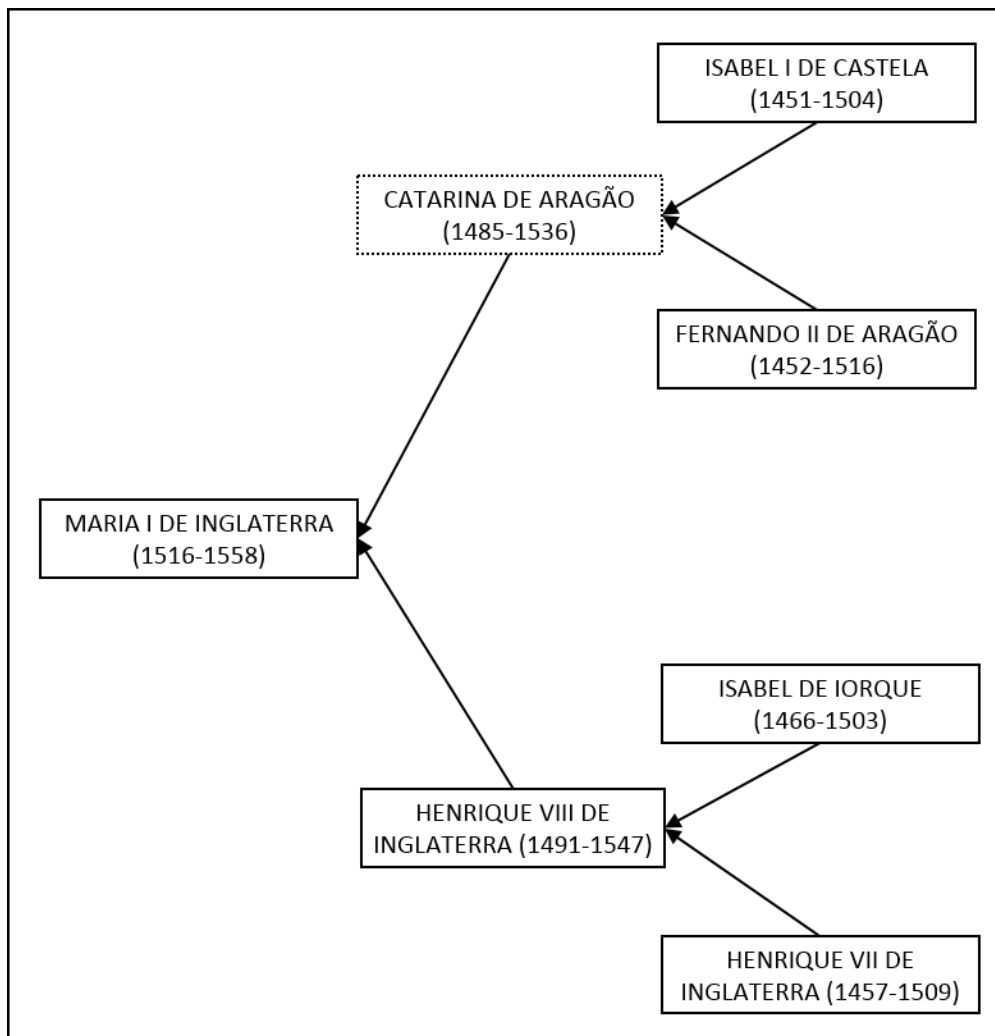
ISABEL I DE CASTELA (1451-1504)

CATARINA DE ARAGÃO (1485-1536)

FERNANDO II DE ARAGÃO (1452-1516)

MARIA I DE INGLATERRA (1516-1558)

ISABEL DE IORQUE (1466-1503)

HENRIQUE VIII DE INGLATERRA (1491-1547)

HENRIQUE VII DE INGLATERRA (1457-1509)